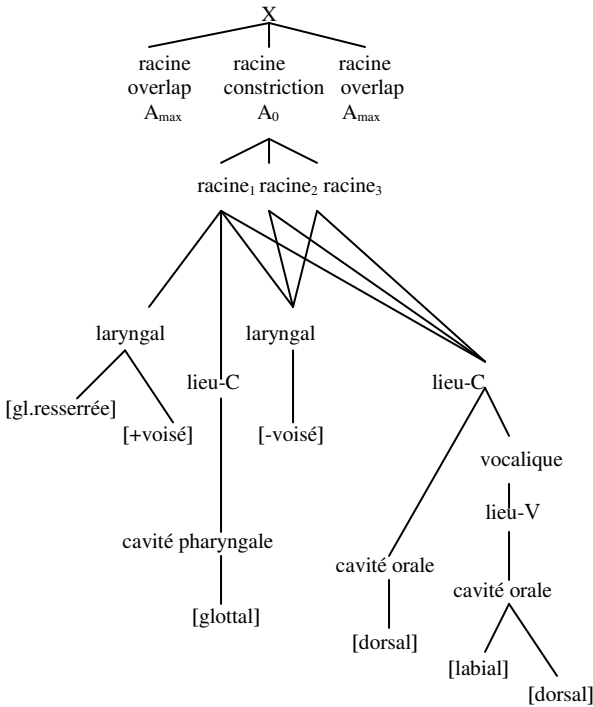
X

racine overlap $A_{max}$

racine constriction $A_0$

racine overlap $A_{max}$

racine$_1$ racine$_2$ racine$_3$

laryngal

[gl.resserrée]

[+voisé]

lieu-C

cavité pharyngale

[glottal]

laryngal

[-voisé]

lieu-C

cavité orale

[dorsal]

vocalique

lieu-V

cavité orale

[labial]

[dorsal]